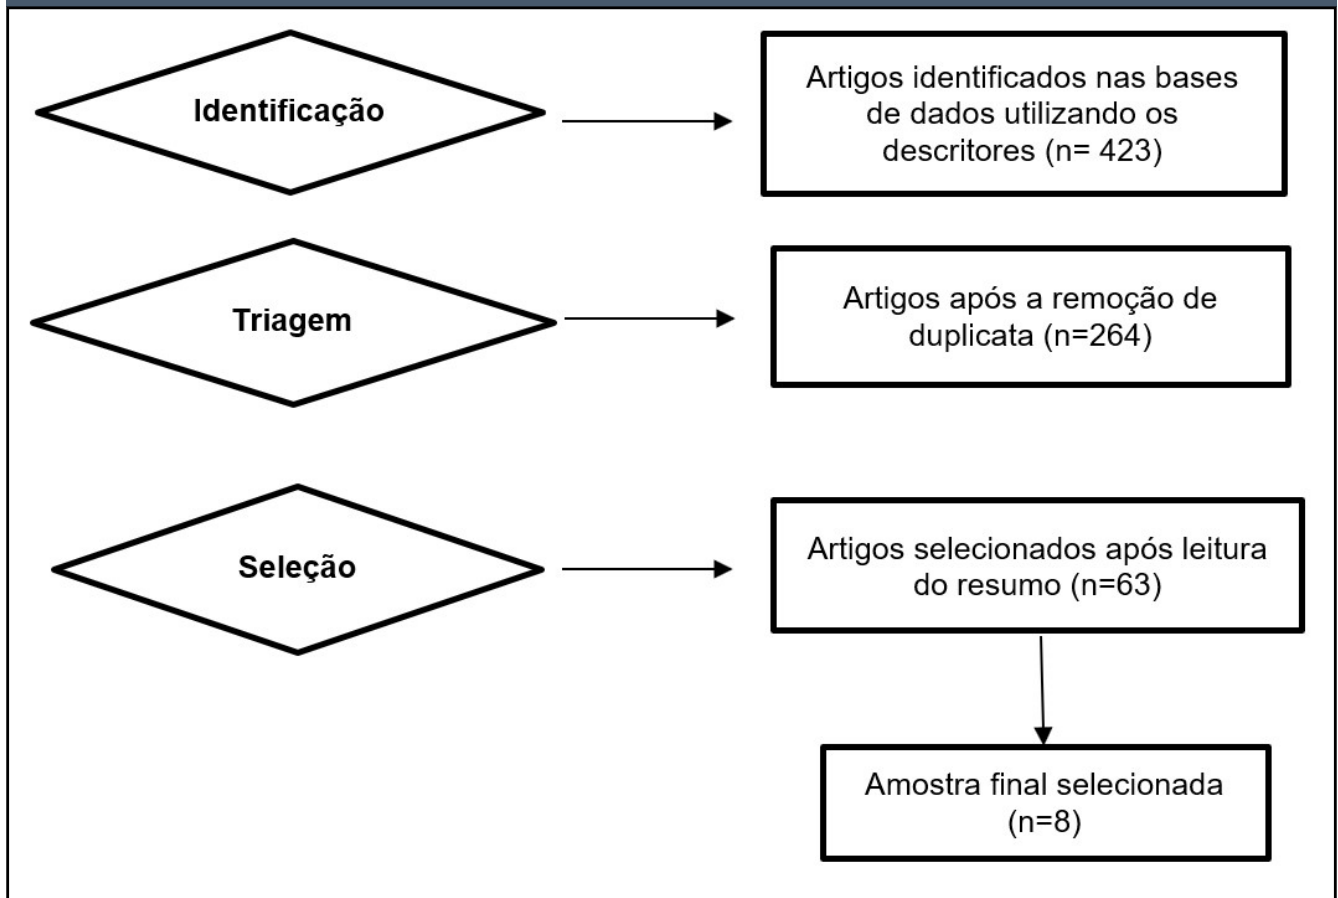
Identificação

Artigos identificados nas bases de dados utilizando os descritores (n= 423)

Triagem

Artigos após a remoção de duplicata (n=264)

Seleção

Artigos selecionados após leitura do resumo (n=63)

Amostra final selecionada (n=8)